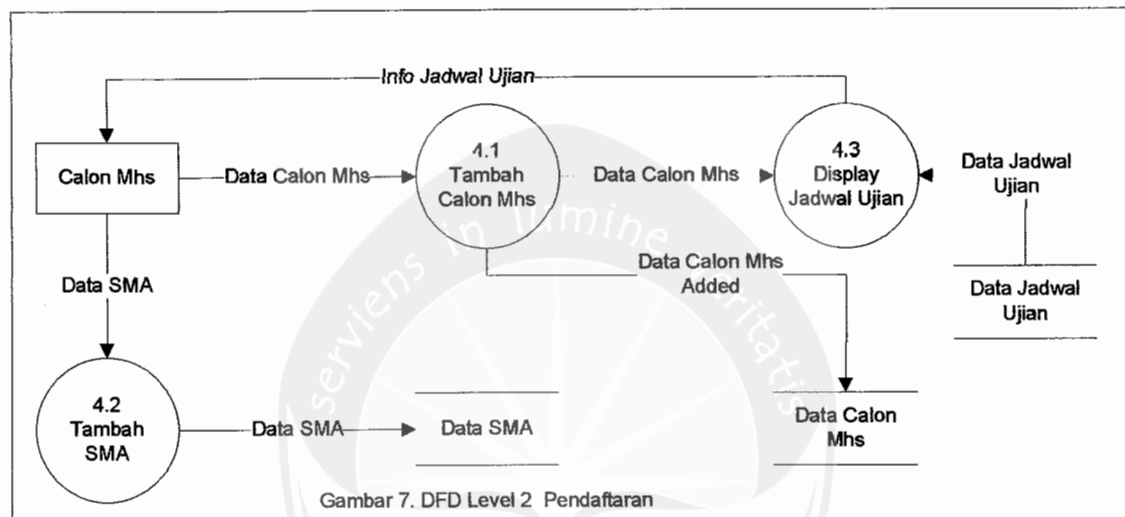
Info Jadwal Ujian

Calon Mhs

Data Calon Mhs

4.1
Tambah
Calon Mhs

Data Calon Mhs

4.3
Display
Jadwal Ujian

Data Jadwal
Ujian

Data SMA

Data Calon Mhs
Added

Data Jadwal
Ujian

4.2
Tambah
SMA

Data SMA

Data SMA

Data Calon
Mhs

servians in lumine veritatis

Gambar 7. DFD Level 2 Pendaftaran